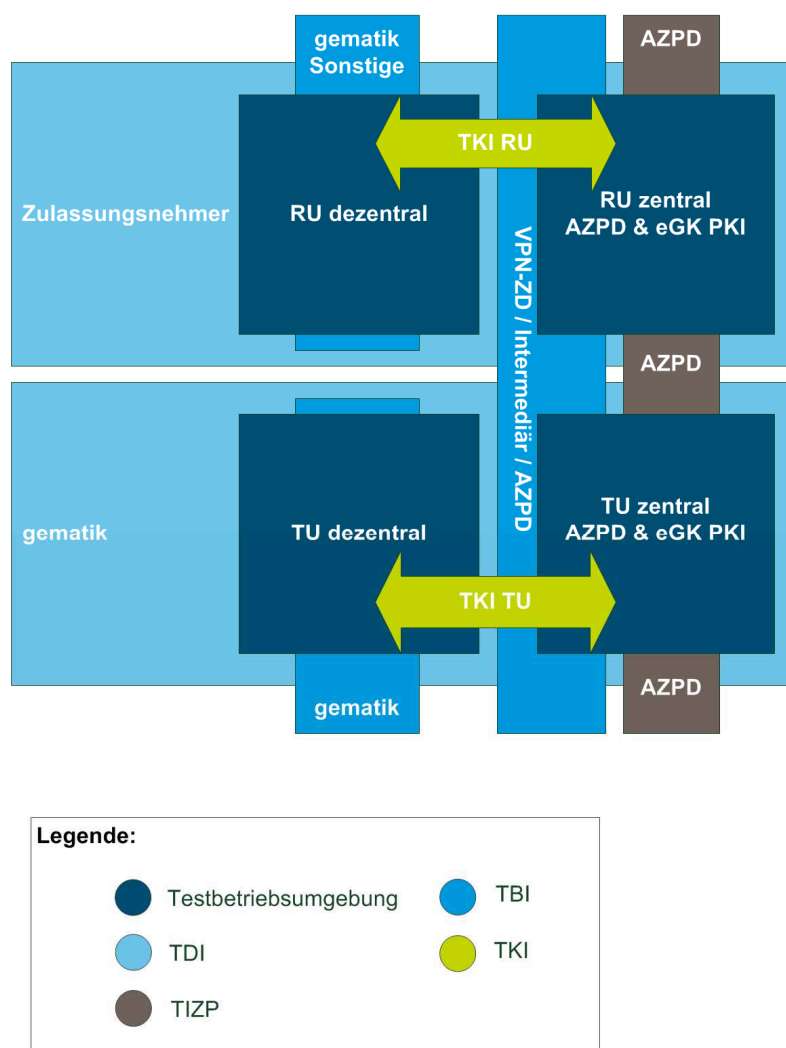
gematik Sonstige

AZPD

TKI RU

Zulassungsnehmer

RU dezentral

RU zentral AZPD & eGK PKI

VPN-ZD / Intermediär / AZPD

AZPD

gematik

TU dezentral

TU zentral AZPD & eGK PKI

TKI TU

gematik

AZPD

Legende:

Testbetriebsumgebung

TBI

TDI

TKI

TIZP